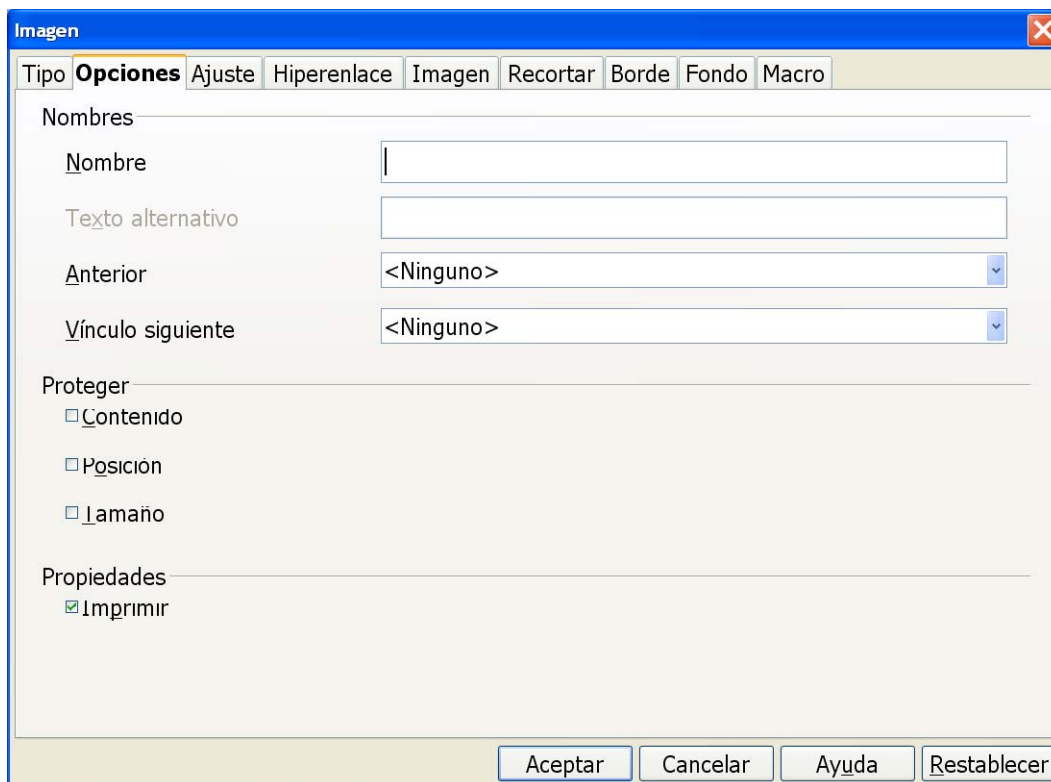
Imagen

Tipo Opciones Ajuste Hiperenlace Imagen Recortar Borde Fondo Macro

Nombres

Nombre

Texto alternativo

Anterior <Ninguno>

Vínculo siguiente <Ninguno>

Proteger

Contenido

Posición

Tamaño

Propiedades

Imprimir

Aceptar Cancelar Ayuda Restablecer